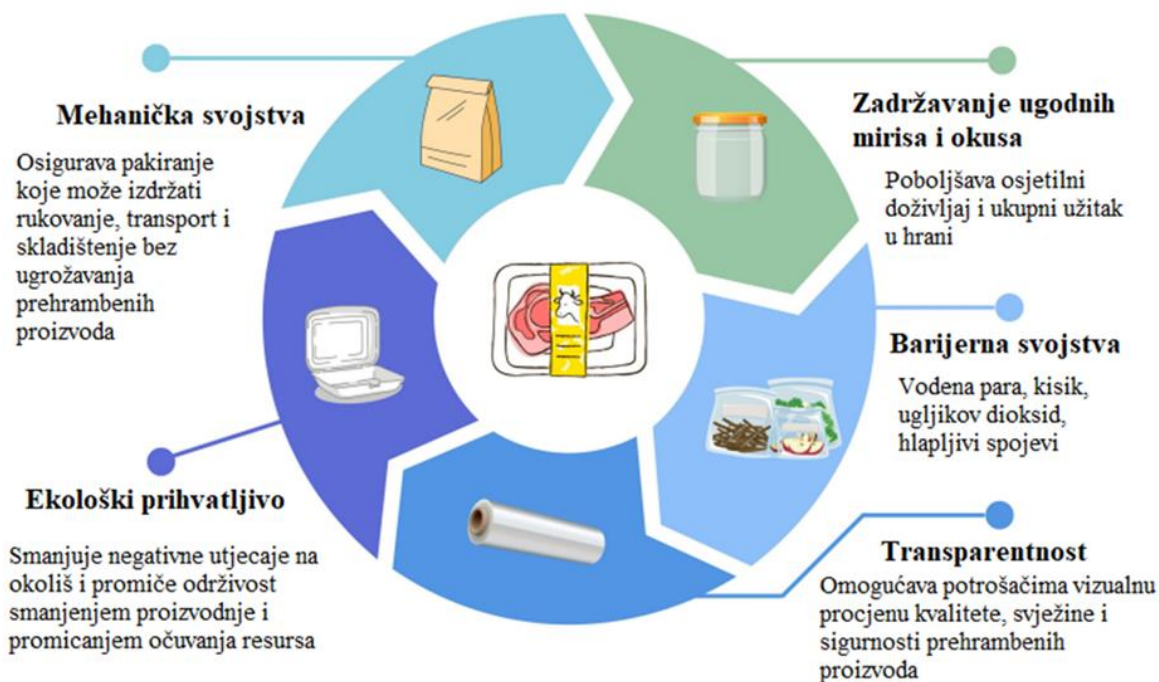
Mehanička svojstva

Osigurava pakiranje koje može izdržati rukovanje, transport i skladištenje bez ugrožavanja prehrambenih proizvoda

Zadržavanje ugodnih mirisa i okusa

Poboljšava osjetilni doživljaj i ukupni užitak u hrani

Barijerna svojstva

Vodena para, kisik, ugljikov dioksid, hlapljivi spojevi

Ekološki prihvatljivo

Smanjuje negativne utjecaje na okoliš i promiče održivost smanjenjem proizvodnje i promicanjem očuvanja resursa

Transparentnost

Omogućava potrošačima vizualnu procjenu kvalitete, svježine i sigurnosti prehrambenih proizvoda